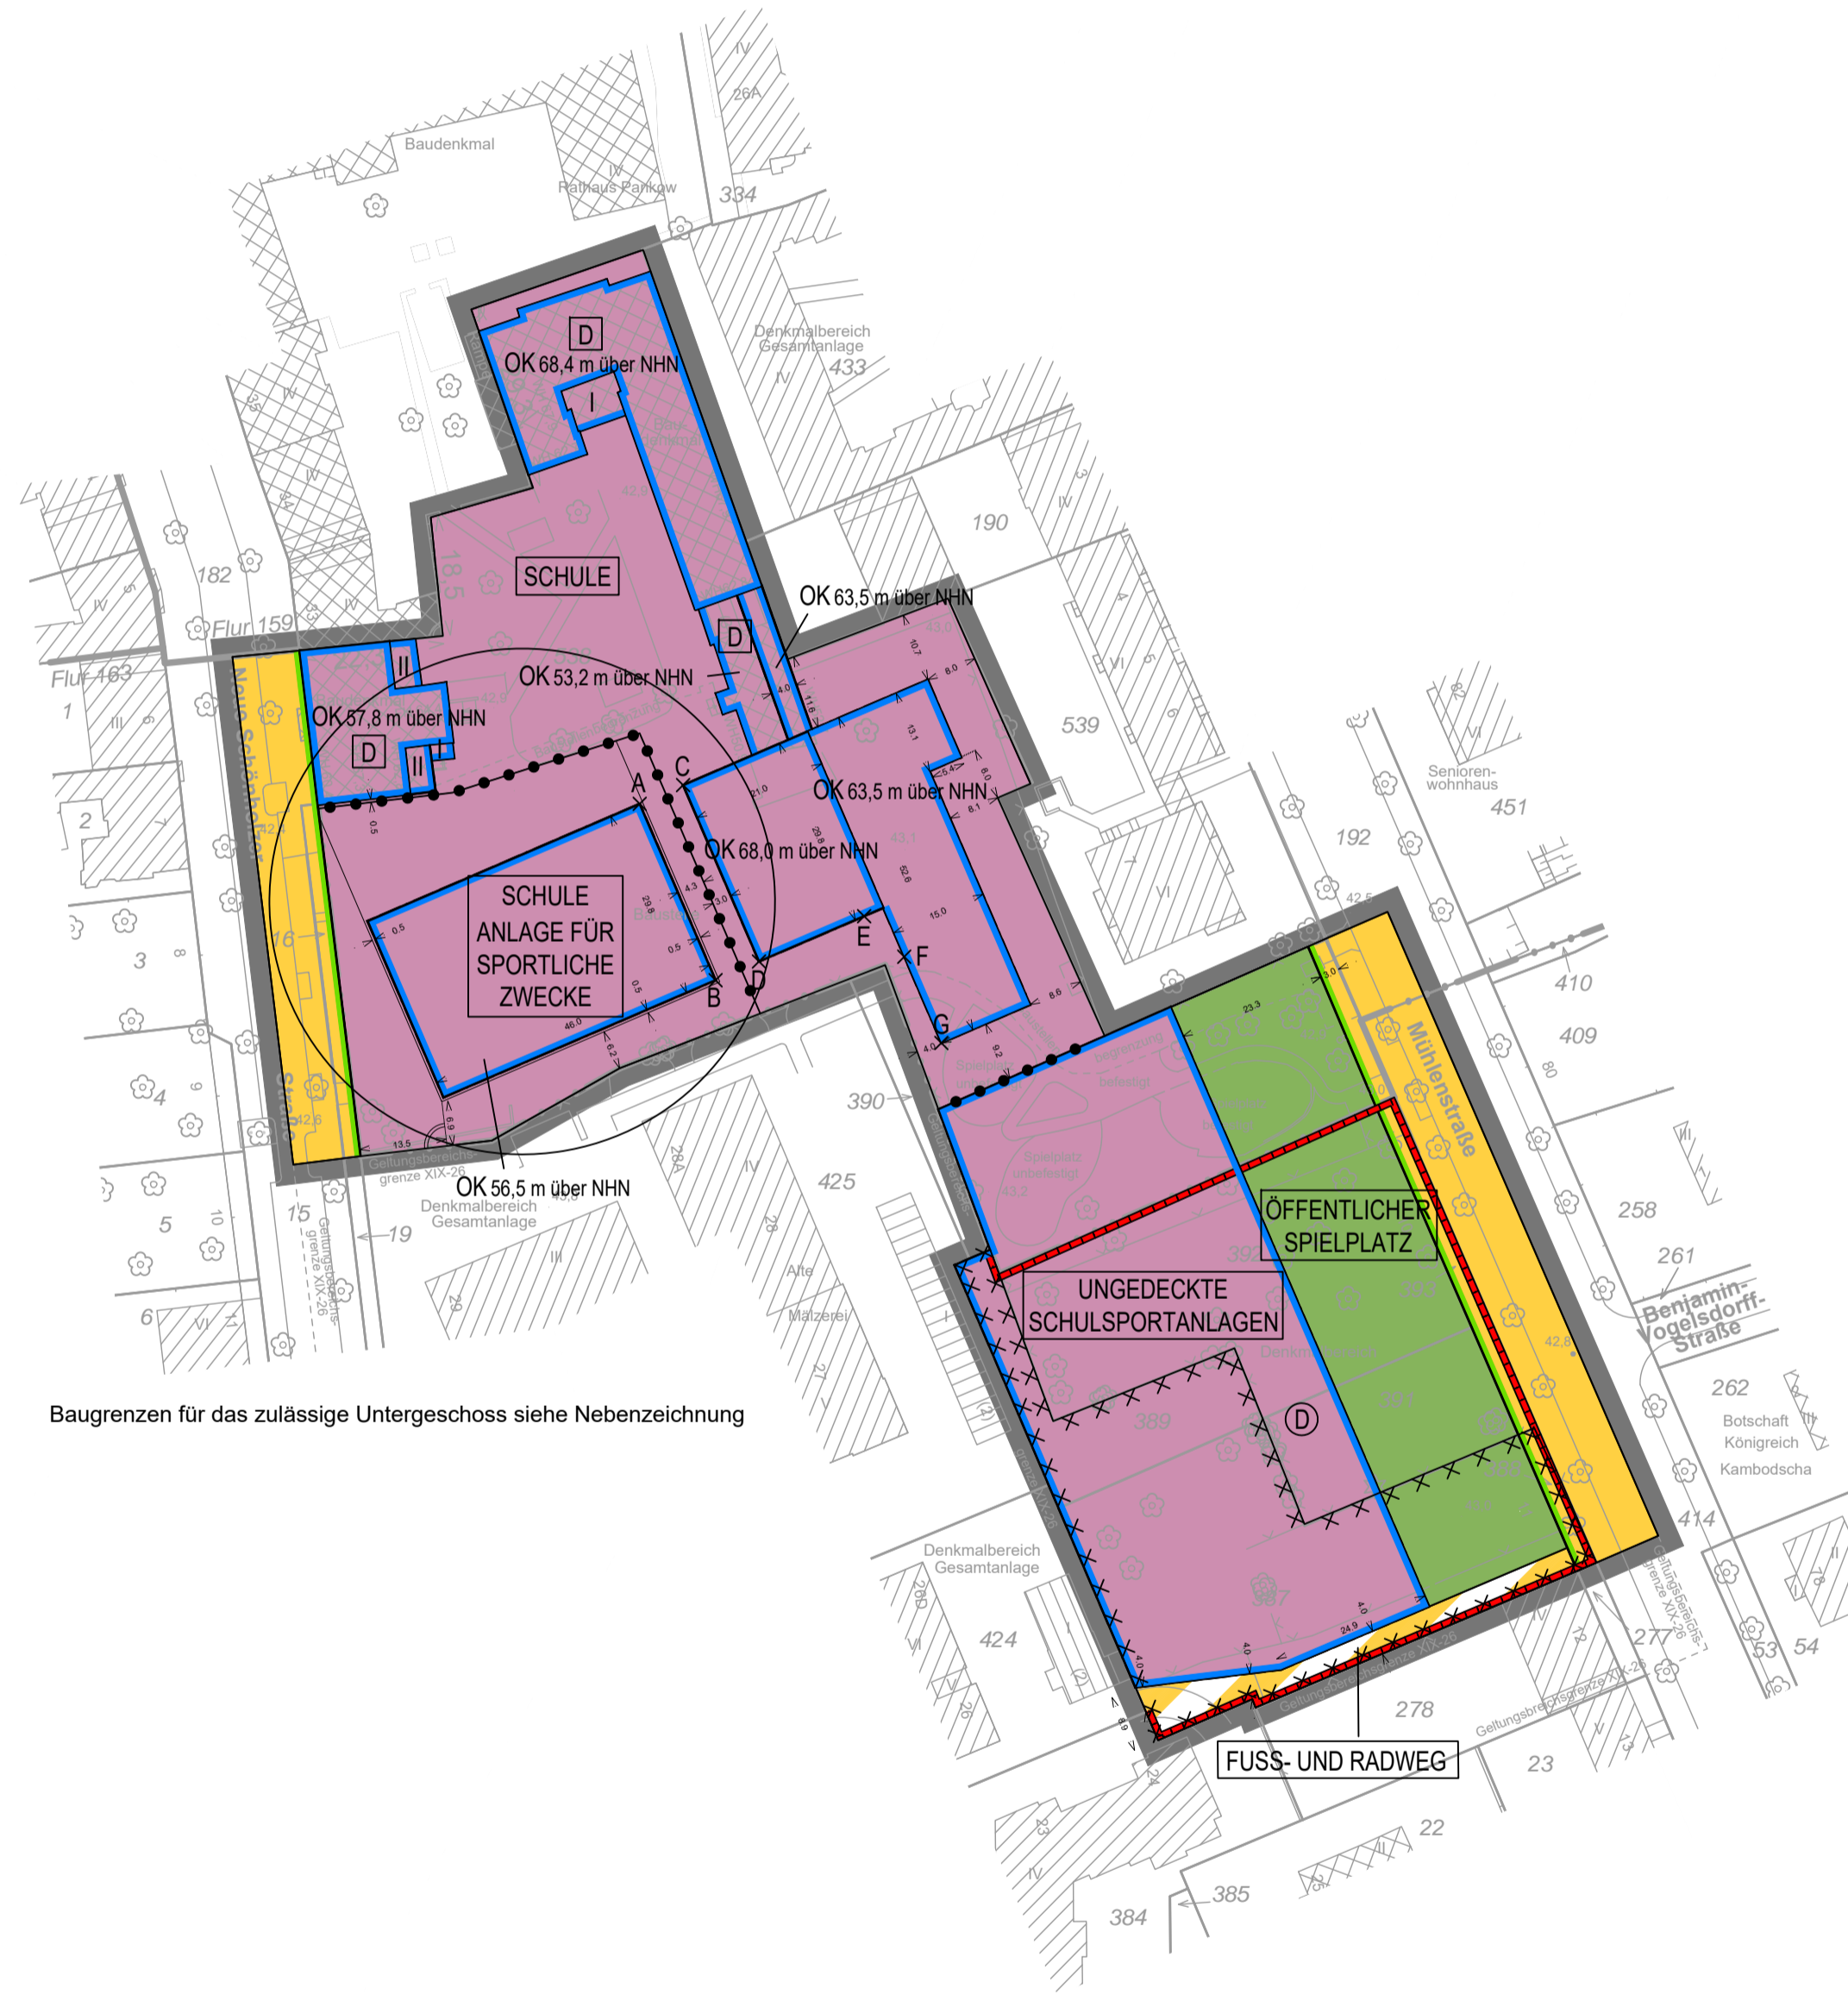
Baudenkmal
IV
Rathaus Pankow
IV
26A
334
D
OK 68,4 m über NHN
I
Denkmalbereich
Gesamtanlage
433
IV
SCHULE
190
182
Flur 159
Flur 163
OK 63,5 m über NHN
D
OK 53,2 m über NHN
II
OK 57,8 m über NHN
D
II
539
Neue Schönholzer Straße
A
C
OK 63,5 m über NHN
Senioren-
wohnhaus
451
192
OK 68,0 m über NHN
SCHULE
ANLAGE FÜR
SPORTLICHE
ZWECKE
B
D
E
F
G
410
409
Mühlenstraße
80
390
OK 56,5 m über NHN
Denkmalbereich
Gesamtanlage
425
28A
Alte
Mälzerei
258
261
ÖFFENTLICHER
SPIELPLATZ
UNGEDECKTE
SCHULSPORTANLAGEN
Benjamin-
Vogelsdorff-
Straße
262
Botschaft
Königreich
Kambodscha
D
389
414
Denkmalbereich
Gesamtanlage
424
277
53
54
278
FUSS- UND RADWEG
23
22
385
384
16
3
4
5
6
2
1
15
19
Baugrenzen für das zulässige Untergeschoss siehe Nebenzeichnung